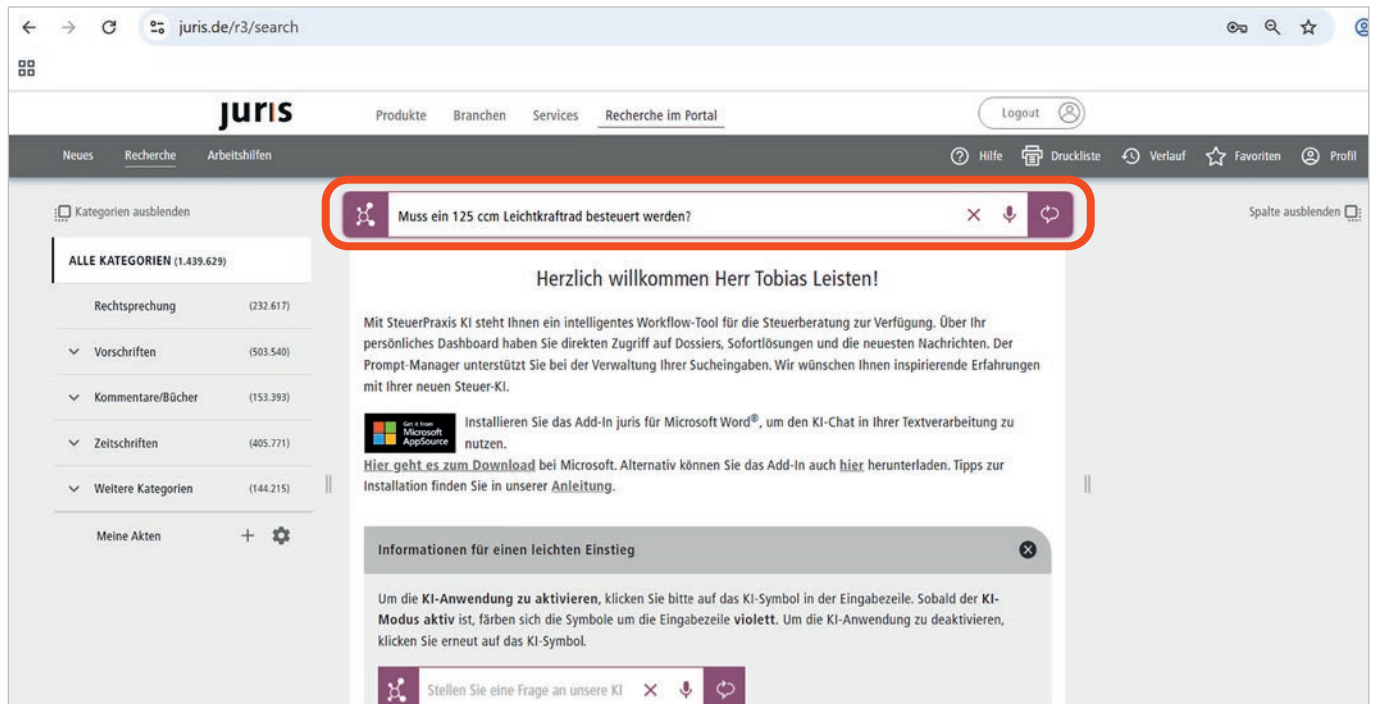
juris.de/r3/search

juris

Produkte Branchen Services Recherche im Portal

Logout

Neues Recherche Arbeitshilfen

Hilfe Druckliste Verlauf Favoriten Profil

Kategorien ausblenden

Muss ein 125 ccm Leichtkraftrad besteuert werden?

Spalte ausblenden

ALLE KATEGORIEN (1.439.629)

Rechtsprechung (232.617)

Vorschriften (503.540)

Kommentare/Bücher (153.393)

Zeitschriften (405.771)

Weitere Kategorien (144.215)

Meine Akten

Herzlich willkommen Herr Tobias Leisten!

Mit SteuerPraxis KI steht Ihnen ein intelligentes Workflow-Tool für die Steuerberatung zur Verfügung. Über Ihr persönliches Dashboard haben Sie direkten Zugriff auf Dossiers, Sofortlösungen und die neuesten Nachrichten. Der Prompt-Manager unterstützt Sie bei der Verwaltung Ihrer Sucheingaben. Wir wünschen Ihnen inspirierende Erfahrungen mit Ihrer neuen Steuer-KI.

Get it from Microsoft AppSource

Installieren Sie das Add-In juris für Microsoft Word®, um den KI-Chat in Ihrer Textverarbeitung zu nutzen.

Hier geht es zum Download bei Microsoft. Alternativ können Sie das Add-In auch hier herunterladen. Tipps zur Installation finden Sie in unserer Anleitung.

Informationen für einen leichten Einstieg

Um die KI-Anwendung zu aktivieren, klicken Sie bitte auf das KI-Symbol in der Eingabezeile. Sobald der KI-Modus aktiv ist, färben sich die Symbole um die Eingabezeile violett. Um die KI-Anwendung zu deaktivieren, klicken Sie erneut auf das KI-Symbol.

Stellen Sie eine Frage an unsere KI